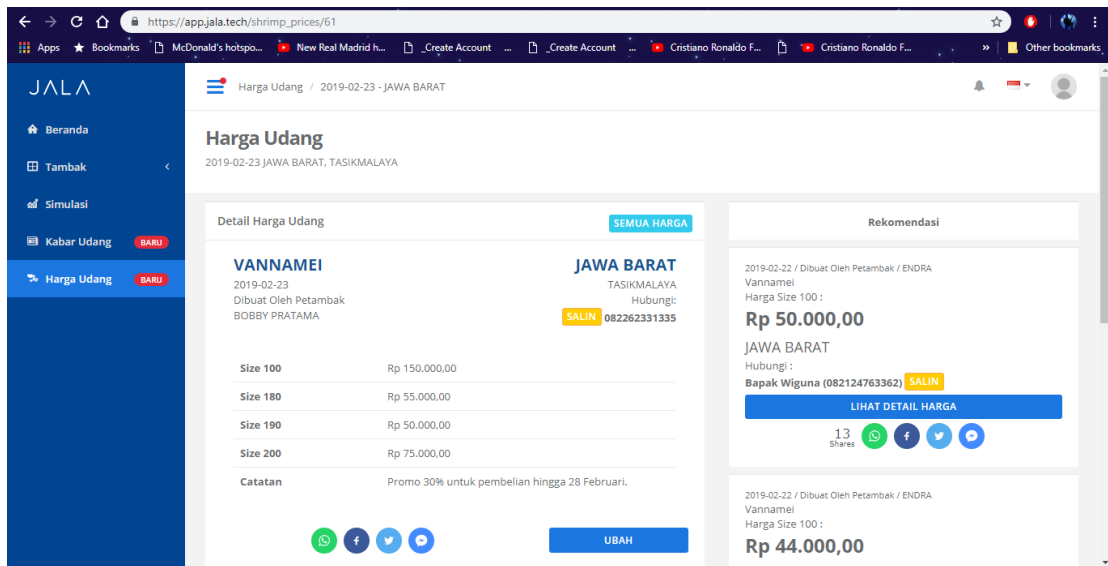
https://app.jala.tech/shrimp_prices/61

Apps Bookmarks McDonald's hotspo... New Real Madrid h... _Create Account ... _Create Account ... Cristiano Ronaldo F... Cristiano Ronaldo F... » Other bookmarks

JALA

Beranda
Tambak
Simulasi
Kabar Udang BARU
Harga Udang BARU

Harga Udang / 2019-02-23 - JAWA BARAT

Harga Udang
2019-02-23 JAWA BARAT, TASIKMALAYA

Detail Harga Udang SEMUA HARGA

VANNAMEI
2019-02-23
Dibuat Oleh Petambak
BOBBY PRATAMA

JAWA BARAT
TASIKMALAYA
Hubungi:
SALIN 082262331335

| | |
|---|---|
| Size 100 | Rp 150.000,00 |
| Size 180 | Rp 55.000,00 |
| Size 190 | Rp 50.000,00 |
| Size 200 | Rp 75.000,00 |
| Catatan | Promo 30% untuk pembelian hingga 28 Februari. |

UBAH

Rekomendasi

2019-02-22 / Dibuat Oleh Petambak / ENDRA
Vannamei
Harga Size 100 :
Rp 50.000,00
JAWA BARAT
Hubungi :
Bapak Wiguna (082124763362) SALIN
LIHAT DETAIL HARGA
13 Shares

2019-02-22 / Dibuat Oleh Petambak / ENDRA
Vannamei
Harga Size 100 :
Rp 44.000,00